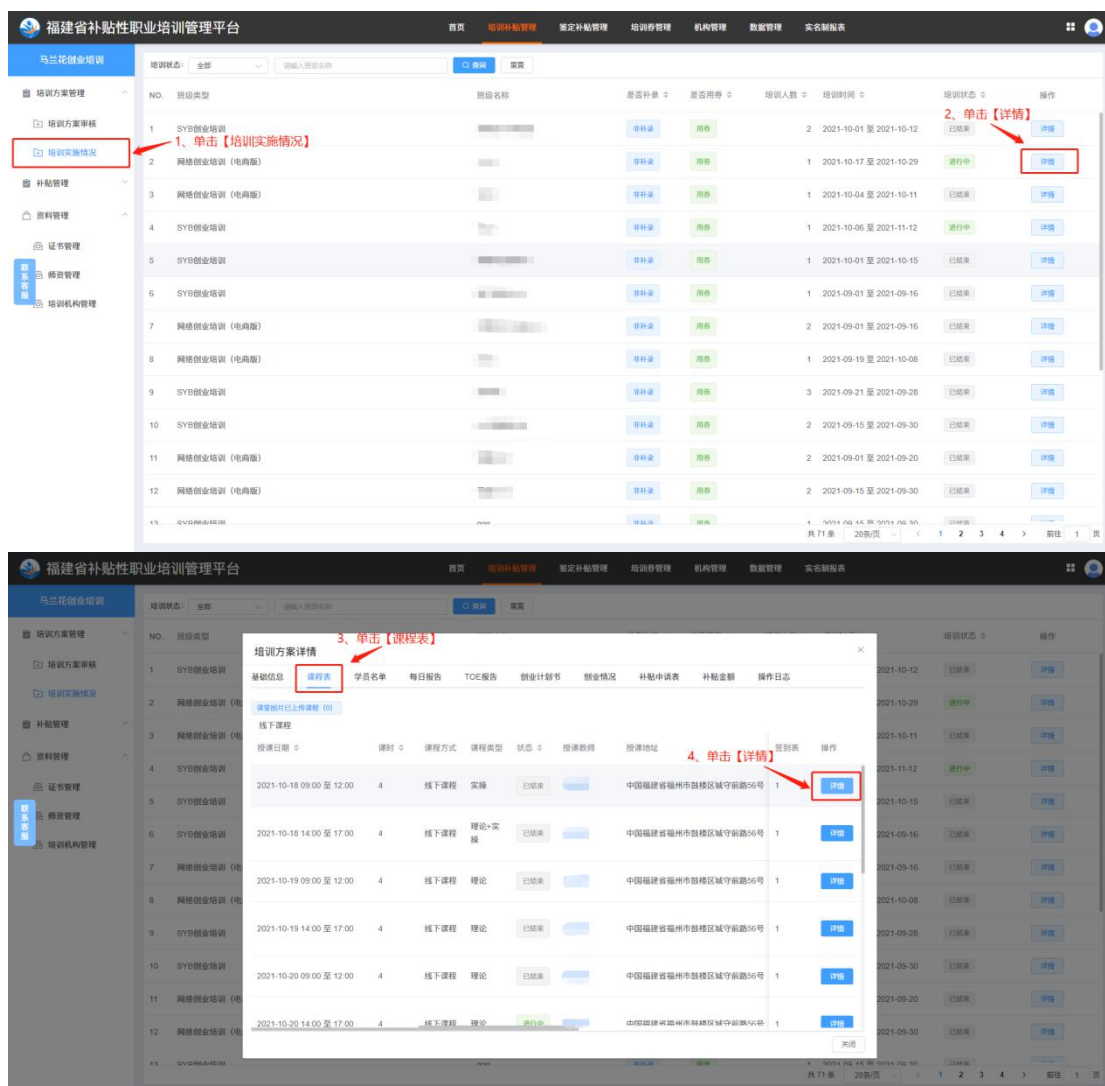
福建省补贴性职业培训管理平台

首页 培训补贴管理 鉴定补贴管理 培训券管理 机构管理 数据管理 实名制报表

马兰花创业培训

培训方案管理
培训方案审核
培训实施情况
补贴管理
资料管理
证书管理
师资管理
培训机构管理

联系客服

培训状态: 全部 请输入班级名称 查询 重置

1、单击【培训实施情况】
2、单击【详情】

| NO. | 班级类型 | 班级名称 | 是否补录 | 是否用券 | 培训人数 | 培训时间 | 培训状态 | 操作 |
|---|---|---|---|---|---|---|---|---|
| 1 | SYB创业培训 | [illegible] | 非补录 | 用券 | 2 | 2021-10-01 至 2021-10-12 | 已结束 | 详情 |
| 2 | 网络创业培训（电商版） | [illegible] | 非补录 | 用券 | 1 | 2021-10-17 至 2021-10-29 | 进行中 | 详情 |
| 3 | 网络创业培训（电商版） | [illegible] | 非补录 | 用券 | 1 | 2021-10-04 至 2021-10-11 | 已结束 | 详情 |
| 4 | SYB创业培训 | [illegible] | 非补录 | 用券 | 1 | 2021-10-06 至 2021-11-12 | 进行中 | 详情 |
| 5 | SYB创业培训 | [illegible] | 非补录 | 用券 | 1 | 2021-10-01 至 2021-10-15 | 已结束 | 详情 |
| 6 | SYB创业培训 | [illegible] | 非补录 | 用券 | 1 | 2021-09-01 至 2021-09-16 | 已结束 | 详情 |
| 7 | 网络创业培训（电商版） | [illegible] | 非补录 | 用券 | 2 | 2021-09-01 至 2021-09-16 | 已结束 | 详情 |
| 8 | 网络创业培训（电商版） | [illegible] | 非补录 | 用券 | 1 | 2021-09-19 至 2021-10-08 | 已结束 | 详情 |
| 9 | SYB创业培训 | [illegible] | 非补录 | 用券 | 3 | 2021-09-21 至 2021-09-28 | 已结束 | 详情 |
| 10 | SYB创业培训 | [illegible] | 非补录 | 用券 | 2 | 2021-09-15 至 2021-09-30 | 已结束 | 详情 |
| 11 | 网络创业培训（电商版） | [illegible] | 非补录 | 用券 | 2 | 2021-09-01 至 2021-09-20 | 已结束 | 详情 |
| 12 | 网络创业培训（电商版） | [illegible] | 非补录 | 用券 | 2 | 2021-09-15 至 2021-09-30 | 已结束 | 详情 |

共71条 20条/页 1 2 3 4 前往 1 页

福建省补贴性职业培训管理平台

3、单击【课程表】
4、单击【详情】

培训方案详情

基础信息 课程表 学员名单 每日报告 TOE报告 创业计划书 创业情况 补贴申请表 补贴金额 操作日志

课堂照片已上传课程（0）
线下课程

| 授课日期 | 课时 | 课程方式 | 课程类型 | 状态 | 授课教师 | 授课地址 | 签到表 | 操作 |
|---|---|---|---|---|---|---|---|---|
| 2021-10-18 09:00 至 12:00 | 4 | 线下课程 | 实操 | 已结束 | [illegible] | 中国福建省福州市鼓楼区城守前路56号 | 1 | 详情 |
| 2021-10-18 14:00 至 17:00 | 4 | 线下课程 | 理论+实操 | 已结束 | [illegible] | 中国福建省福州市鼓楼区城守前路56号 | 1 | 详情 |
| 2021-10-19 09:00 至 12:00 | 4 | 线下课程 | 理论 | 已结束 | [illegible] | 中国福建省福州市鼓楼区城守前路56号 | 1 | 详情 |
| 2021-10-19 14:00 至 17:00 | 4 | 线下课程 | 理论 | 已结束 | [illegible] | 中国福建省福州市鼓楼区城守前路56号 | 1 | 详情 |
| 2021-10-20 09:00 至 12:00 | 4 | 线下课程 | 理论 | 已结束 | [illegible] | 中国福建省福州市鼓楼区城守前路56号 | 1 | 详情 |
| 2021-10-20 14:00 至 17:00 | 4 | 线下课程 | 理论 | 进行中 | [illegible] | 中国福建省福州市鼓楼区城守前路56号 | 1 | 详情 |

关闭

共71条 20条/页 1 2 3 4 前往 1 页